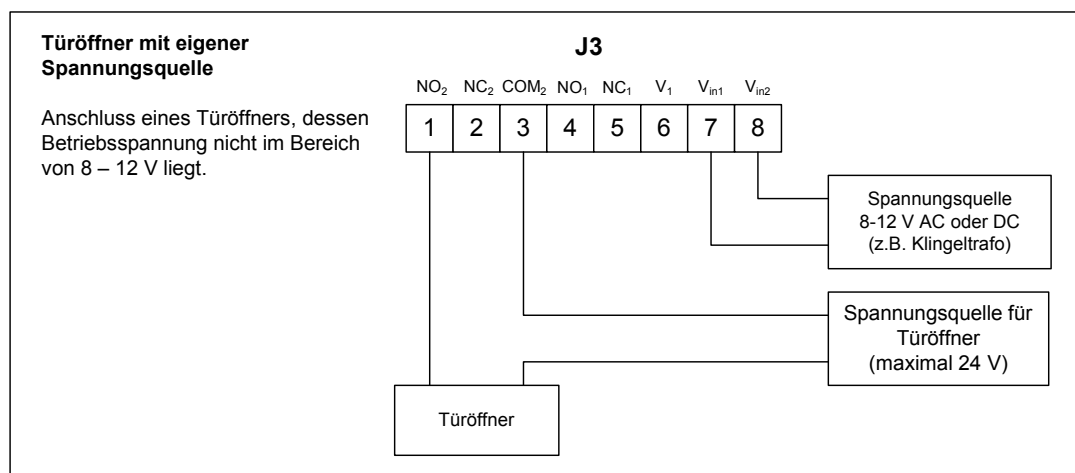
**Türöffner mit eigener Spannungsquelle**

Anschluss eines Türöffners, dessen Betriebsspannung nicht im Bereich von 8 – 12 V liegt.

**J3**

| $NO_2$ | $NC_2$ | $COM_2$ | $NO_1$ | $NC_1$ | $V_1$ | $V_{in1}$ | $V_{in2}$ |
|---|---|---|---|---|---|---|---|
| 1 | 2 | 3 | 4 | 5 | 6 | 7 | 8 |

Spannungsquelle
8-12 V AC oder DC
(z.B. Klingeltrafo)

Spannungsquelle für Türöffner
(maximal 24 V)

Türöffner